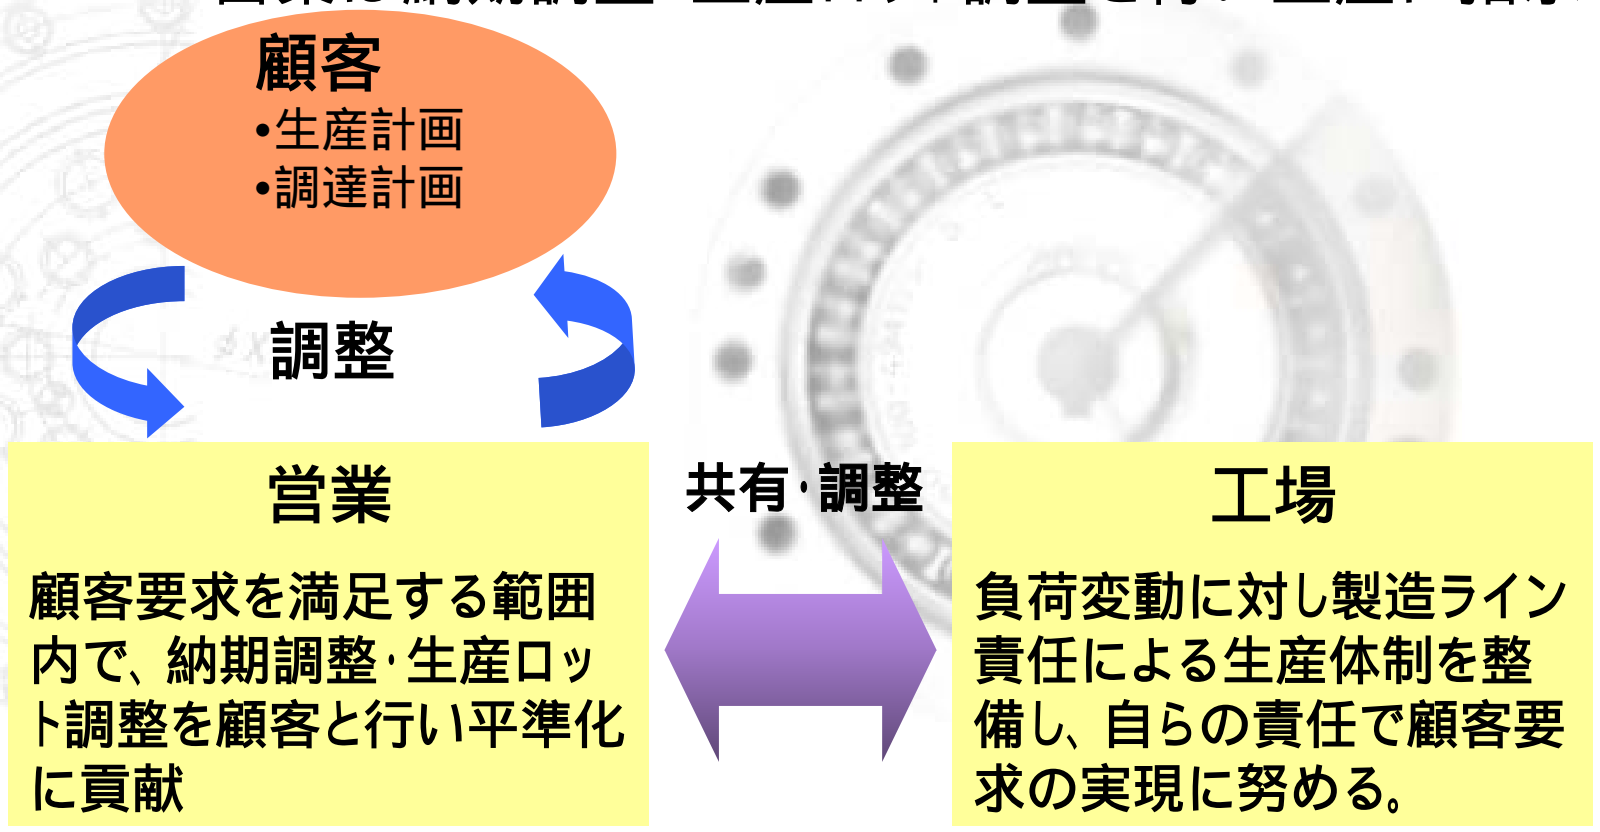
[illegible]

顧客
•生産計画
•調達計画

調整

営業

顧客要求を満足する範囲内で、納期調整·生産ロット調整を顧客と行い平準化に貢献

共有·調整

工場

負荷変動に対し製造ライン責任による生産体制を整備し、自らの責任で顧客要求の実現に努める。